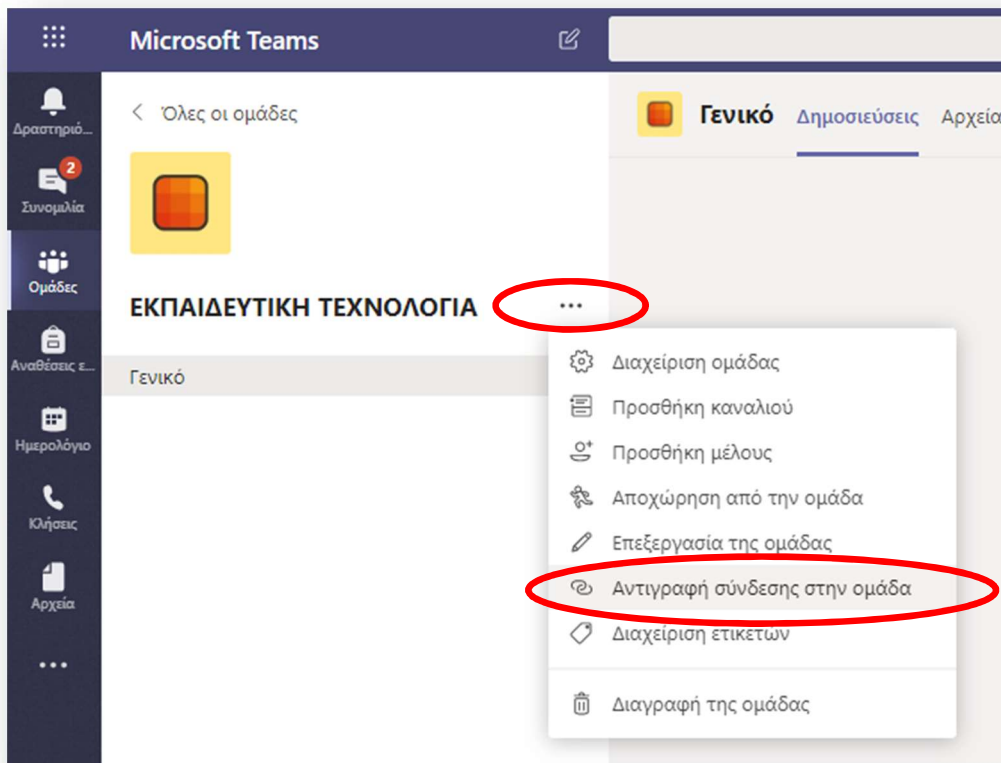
Microsoft Teams

Δραστηριό...
2
Συνομιλία
Ομάδες
Αναθέσεις ε...
Ημερολόγιο
Κλήσεις
Αρχεία
...

< Όλες οι ομάδες

ΕΚΠΑΙΔΕΥΤΙΚΗ ΤΕΧΝΟΛΟΓΙΑ ...

Γενικό

Γενικό Δημοσιεύσεις Αρχεία

Διαχείριση ομάδας
Προσθήκη καναλιού
Προσθήκη μέλους
Αποχώρηση από την ομάδα
Επεξεργασία της ομάδας
Αντιγραφή σύνδεσης στην ομάδα
Διαχείριση ετικετών
Διαγραφή της ομάδας